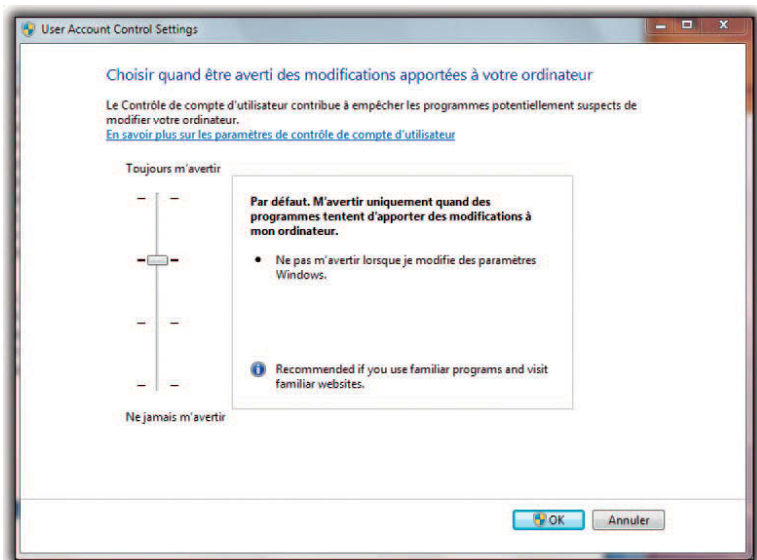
User Account Control Settings

Choisir quand être averti des modifications apportées à votre ordinateur

Le Contrôle de compte d'utilisateur contribue à empêcher les programmes potentiellement suspects de modifier votre ordinateur.
En savoir plus sur les paramètres de contrôle de compte d'utilisateur

Toujours m'avertir

Par défaut. M'avertir uniquement quand des programmes tentent d'apporter des modifications à mon ordinateur.

• Ne pas m'avertir lorsque je modifie des paramètres Windows.

Recommended if you use familiar programs and visit familiar websites.

Ne jamais m'avertir

OK Annuler